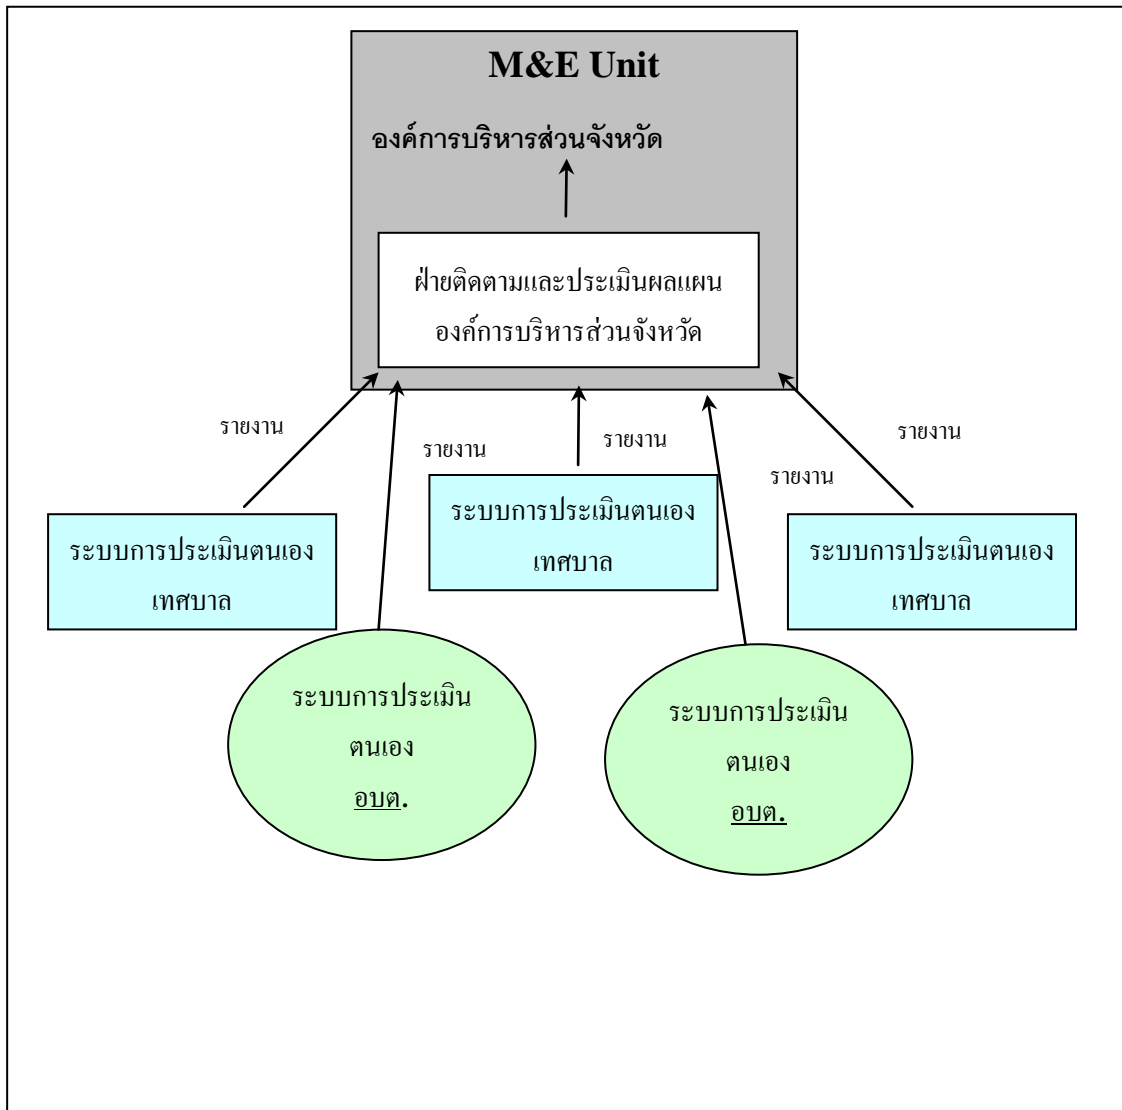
M&E Unit

องค์การบริหารส่วนจังหวัด

ฝ่ายติดตามและประเมินผลแผน องค์การบริหารส่วนจังหวัด

รายงาน

รายงาน

รายงาน

รายงาน

รายงาน

ระบบการประเมินตนเอง เทศบาล

ระบบการประเมินตนเอง เทศบาล

ระบบการประเมินตนเอง เทศบาล

ระบบการประเมิน ตนเอง อบต.

ระบบการประเมิน ตนเอง อบต.